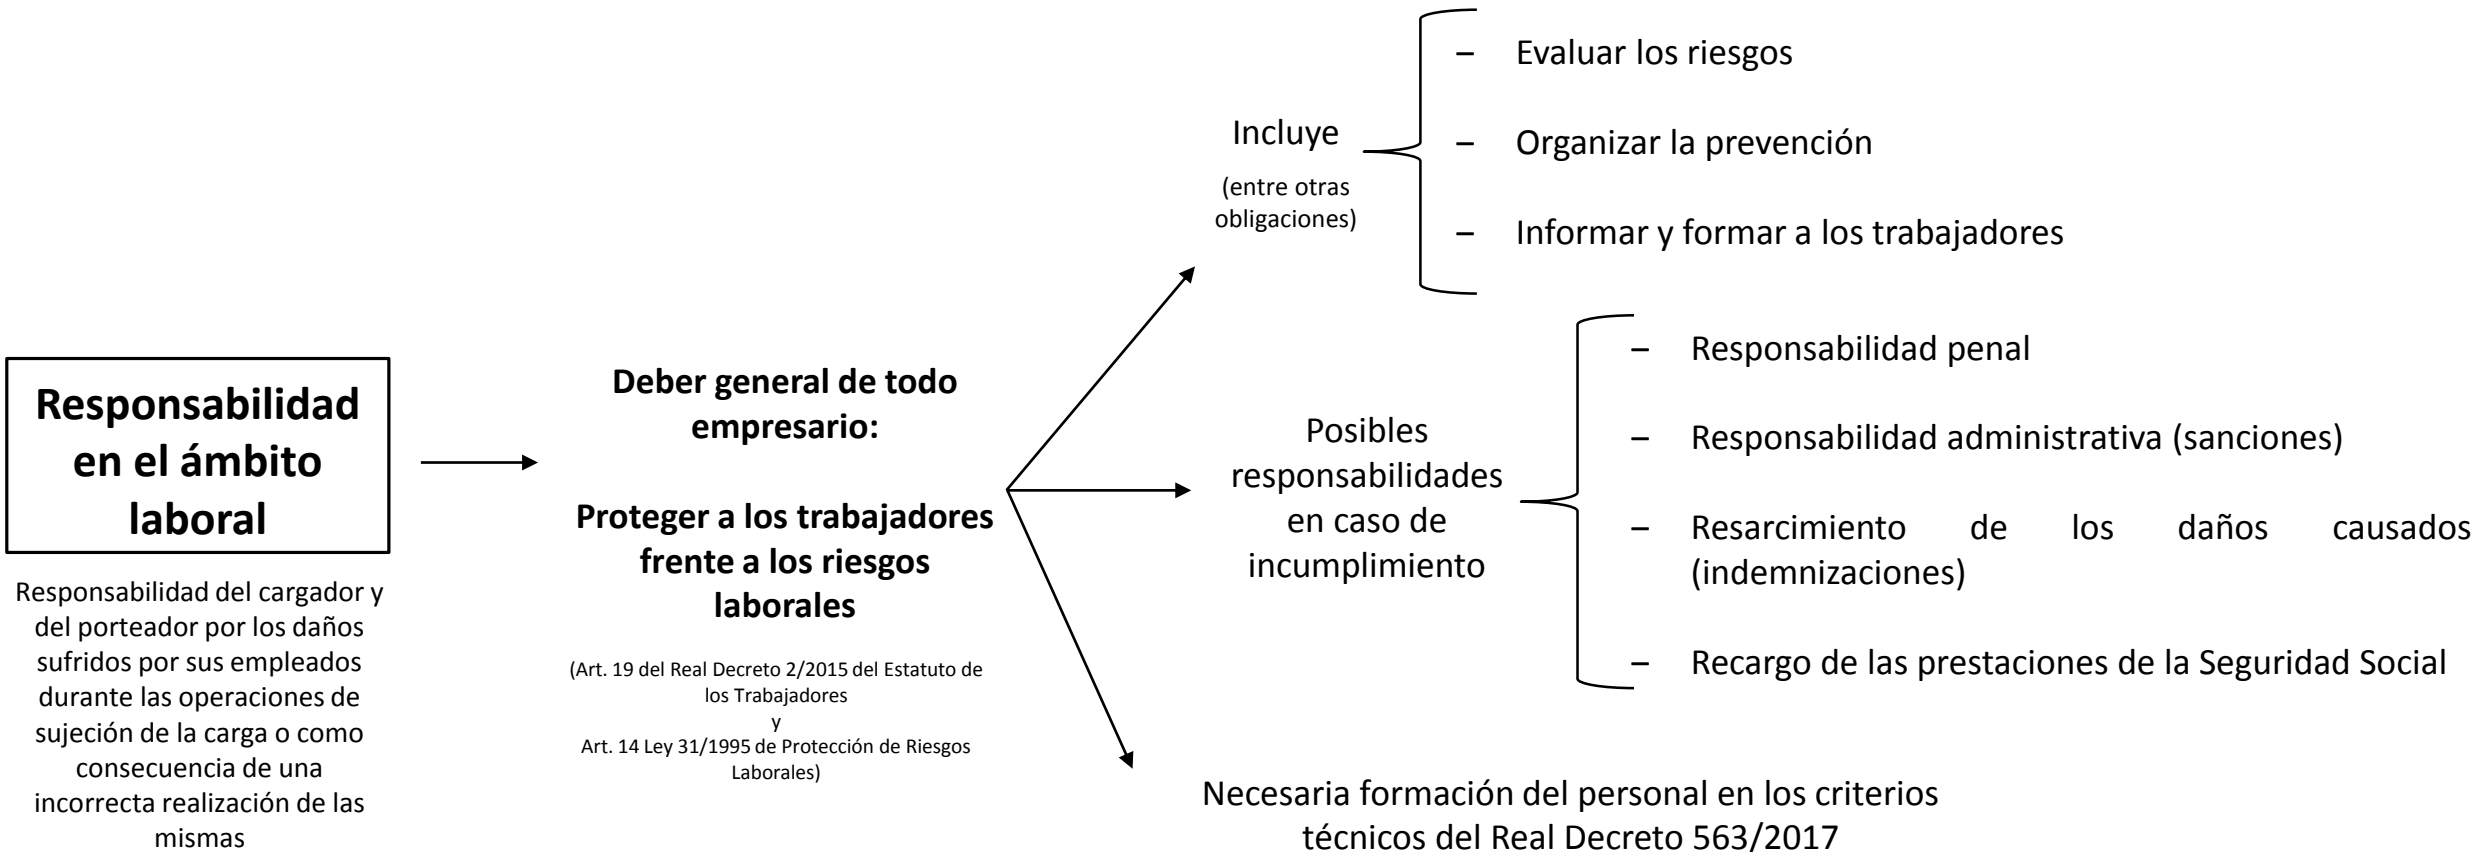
Responsabilidad en el ámbito laboral

Responsabilidad del cargador y del porteador por los daños sufridos por sus empleados durante las operaciones de sujeción de la carga o como consecuencia de una incorrecta realización de las mismas

Deber general de todo empresario:

Proteger a los trabajadores frente a los riesgos laborales

(Art. 19 del Real Decreto 2/2015 del Estatuto de los Trabajadores
y
Art. 14 Ley 31/1995 de Protección de Riesgos Laborales)

Incluye

(entre otras obligaciones)

– Evaluar los riesgos

– Organizar la prevención

– Informar y formar a los trabajadores

Posibles responsabilidades en caso de incumplimiento

– Responsabilidad penal

– Responsabilidad administrativa (sanciones)

– Resarcimiento de los daños causados (indemnizaciones)

– Recargo de las prestaciones de la Seguridad Social

Necesaria formación del personal en los criterios técnicos del Real Decreto 563/2017